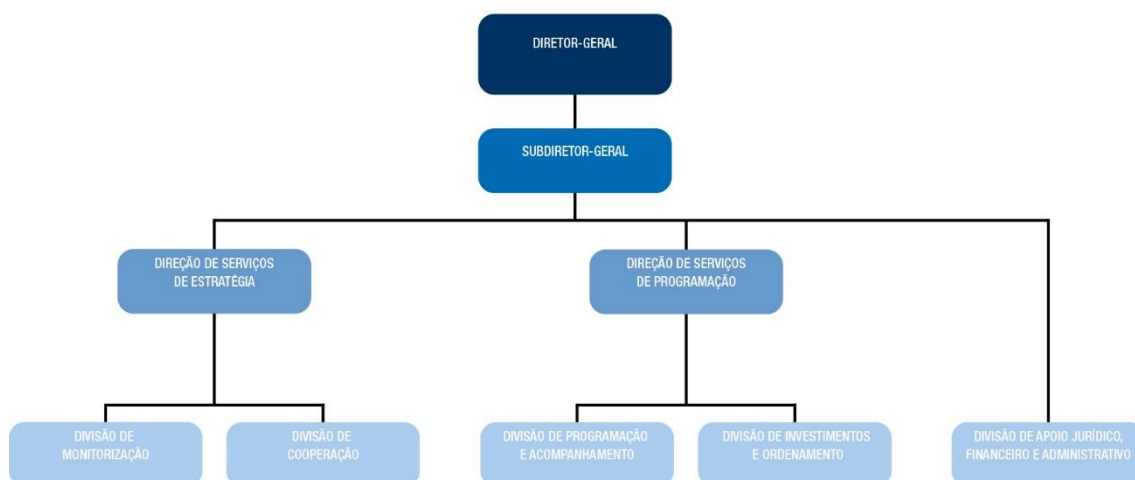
DIRETOR-GERAL

SUBDIRETOR-GERAL

DIREÇÃO DE SERVIÇOS DE ESTRATÉGIA

DIREÇÃO DE SERVIÇOS DE PROGRAMAÇÃO

DIVISÃO DE MONITORIZAÇÃO

DIVISÃO DE COOPERAÇÃO

DIVISÃO DE PROGRAMAÇÃO E ACOMPANHAMENTO

DIVISÃO DE INVESTIMENTOS E ORDENAMENTO

DIVISÃO DE APOIO JURÍDICO, FINANCEIRO E ADMINISTRATIVO